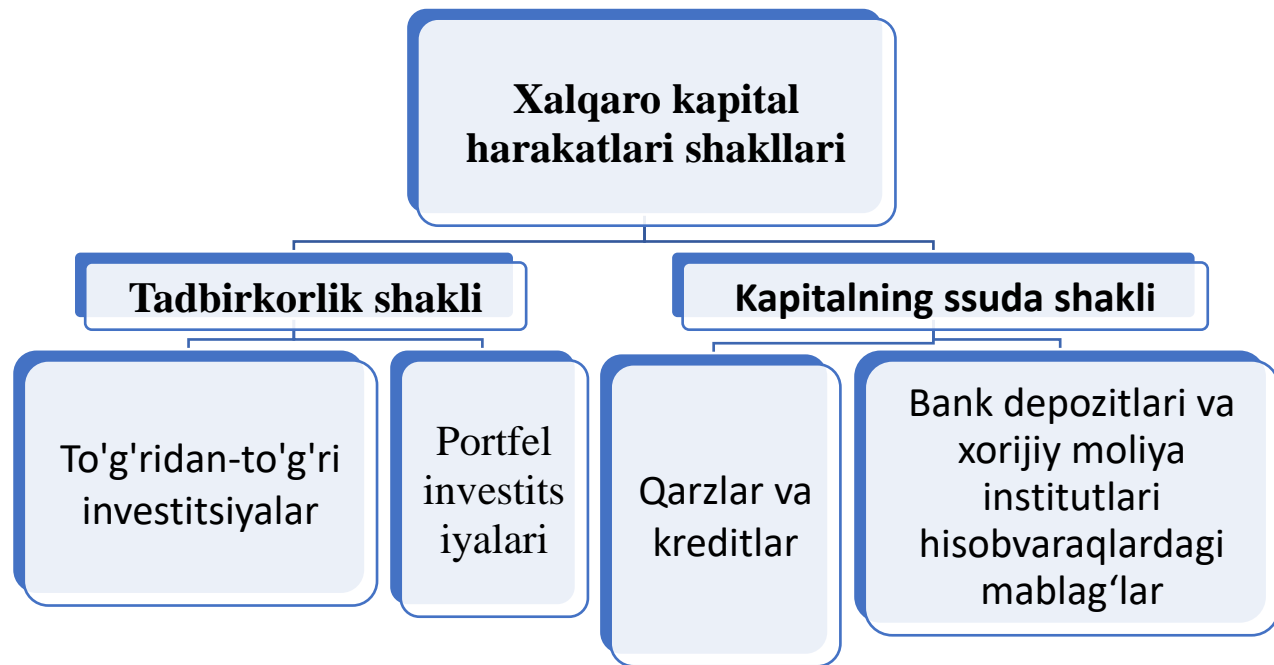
Xalqaro kapital harakatlari shakllari

Tadbirkorlik shakli

Kapitalning ssuda shakli

To'g'ridan-to'g'ri investitsiyalar

Portfel investits iyalari

Qarzlar va kreditlar

Bank depozitlari va xorijiy moliya institutlari hisobvaraqlardagi mablag‘lar